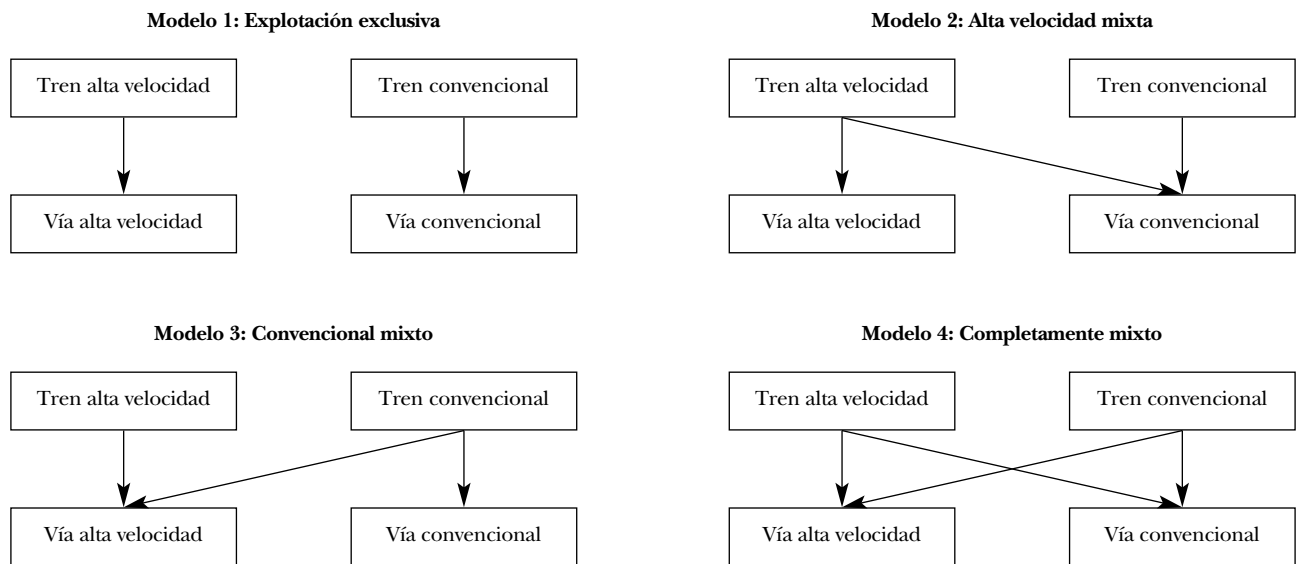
Modelo 1: Explotación exclusiva

Tren alta velocidad

Tren convencional

Vía alta velocidad

Vía convencional

Modelo 2: Alta velocidad mixta

Tren alta velocidad

Tren convencional

Vía alta velocidad

Vía convencional

Modelo 3: Convencional mixto

Tren alta velocidad

Tren convencional

Vía alta velocidad

Vía convencional

Modelo 4: Completamente mixto

Tren alta velocidad

Tren convencional

Vía alta velocidad

Vía convencional